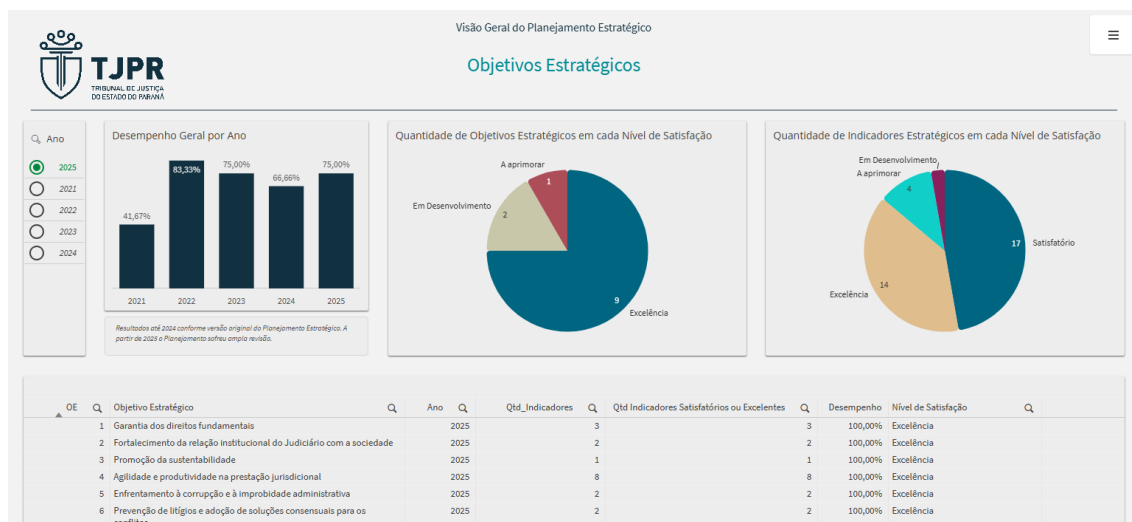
Visão Geral do Planejamento Estratégico

TJPR
TRIBUNAL DE JUSTIÇA DO ESTADO DO PARANÁ

Objetivos Estratégicos

Ano
2025
2021
2022
2023
2024

Desempenho Geral por Ano

| 2021 | 2022 | 2023 | 2024 | 2025 |
|---|---|---|---|---|
| 41,67% | 83,33% | 75,00% | 66,66% | 75,00% |

Resultados até 2024 conforme versão original do Planejamento Estratégico. A partir de 2025 o Planejamento sofreu ampla revisão.

Quantidade de Objetivos Estratégicos em cada Nível de Satisfação

A aprimorar 1
Em Desenvolvimento 2
9 Excelência

Quantidade de Indicadores Estratégicos em cada Nível de Satisfação

Em Desenvolvimento 1
A aprimorar 4
17 Satisfatório
Excelência 14

| OE | Objetivo Estratégico | Ano | Qtd_Indicadores | Qtd Indicadores Satisfatórios ou Excelentes | Desempenho | Nível de Satisfação |
|---|---|---|---|---|---|---|
| 1 | Garantia dos direitos fundamentais | 2025 | 3 | 3 | 100,00% | Excelência |
| 2 | Fortalecimento da relação institucional do Judiciário com a sociedade | 2025 | 2 | 2 | 100,00% | Excelência |
| 3 | Promoção da sustentabilidade | 2025 | 1 | 1 | 100,00% | Excelência |
| 4 | Agilidade e produtividade na prestação jurisdicional | 2025 | 8 | 8 | 100,00% | Excelência |
| 5 | Enfrentamento à corrupção e à improbidade administrativa | 2025 | 2 | 2 | 100,00% | Excelência |
| 6 | Prevenção de litígios e adoção de soluções consensuais para os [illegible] | 2025 | 2 | 2 | 100,00% | Excelência |